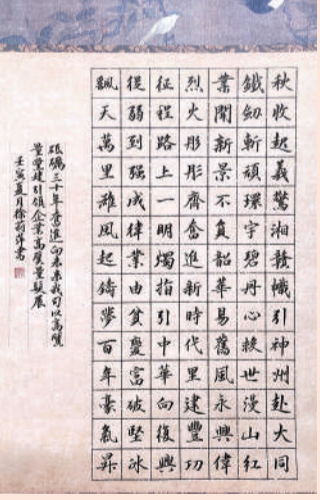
秋收起义惊湘赣，帜引神州赴大同。
铁血新镌环宇碧，丹心树世漫山红。
业开新景不负韶华易，旧风永兴律
烈火彤彤，赓奋进新时代里建丰功。
征程路上一明烛，指引中华向复兴。
从弱到强成伟业，由贫变富破坚冰。
飙天万里雄风起，铸梦百年豪气昇。

纸短情长三十年书道心念本我们以高质量发展引领企业高质量发展
壬寅夏月徐莉萍书